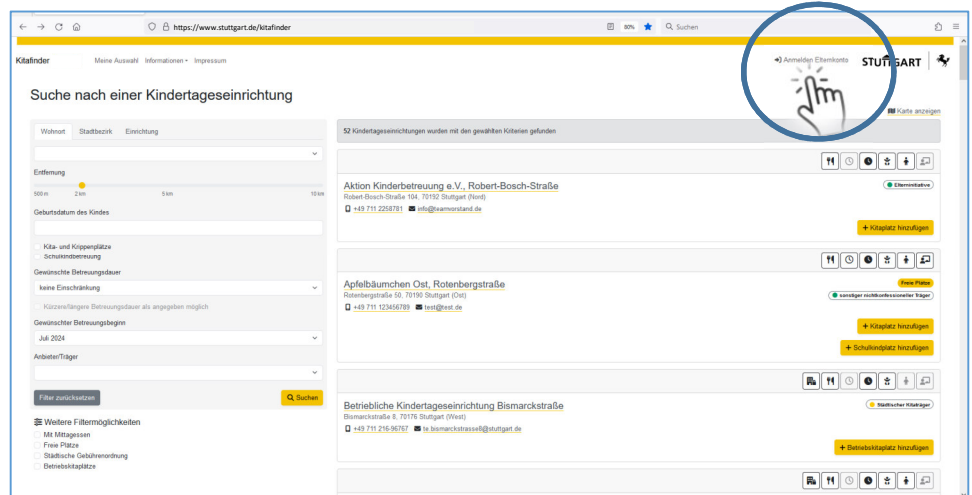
https://www.stuttgart.de/kitafinder

80%

Suchen

Kitafinder

Meine Auswahl

Informationen

Impressum

Anmelden Elternkonto

STUTTGART

Suche nach einer Kindertageseinrichtung

Karte anzeigen

Wohnort

Stadtbezirk

Einrichtung

Entfernung

500 m

2 km

5 km

10 km

Geburtsdatum des Kindes

Kita- und Krippenplätze

Schulkindbetreuung

Gewünschte Betreuungsdauer

keine Einschränkung

Kürzere/längere Betreuungsdauer als angegeben möglich

Gewünschter Betreuungsbeginn

Juli 2024

Anbieter/Träger

Filter zurücksetzen

Suchen

Weitere Filtermöglichkeiten

Mit Mittagessen

Freie Plätze

Städtische Gebührenordnung

Betriebskitaplätze

52 Kindertageseinrichtungen wurden mit den gewählten Kriterien gefunden

Aktion Kinderbetreuung e.V., Robert-Bosch-Straße

Elterninitiative

Robert-Bosch-Straße 104, 70192 Stuttgart (Nord)

+49 711 2258781

info@learnorsland.de

+ Kitaplatz hinzufügen

Apfelbäumchen Ost, Rotenbergstraße

Freie Plätze

Rotenbergstraße 50, 70190 Stuttgart (Ost)

sonstiger nichtkonfessioneller Träger

+49 711 123456789

test@test.de

+ Kitaplatz hinzufügen

+ Schulkindplatz hinzufügen

Betriebliche Kindertageseinrichtung Bismarckstraße

Städtischer Kitaträger

Bismarckstraße 8, 70176 Stuttgart (West)

+49 711 216-96767

te.bismarckstrasse8@stuttgart.de

+ Betriebskitaplatz hinzufügen